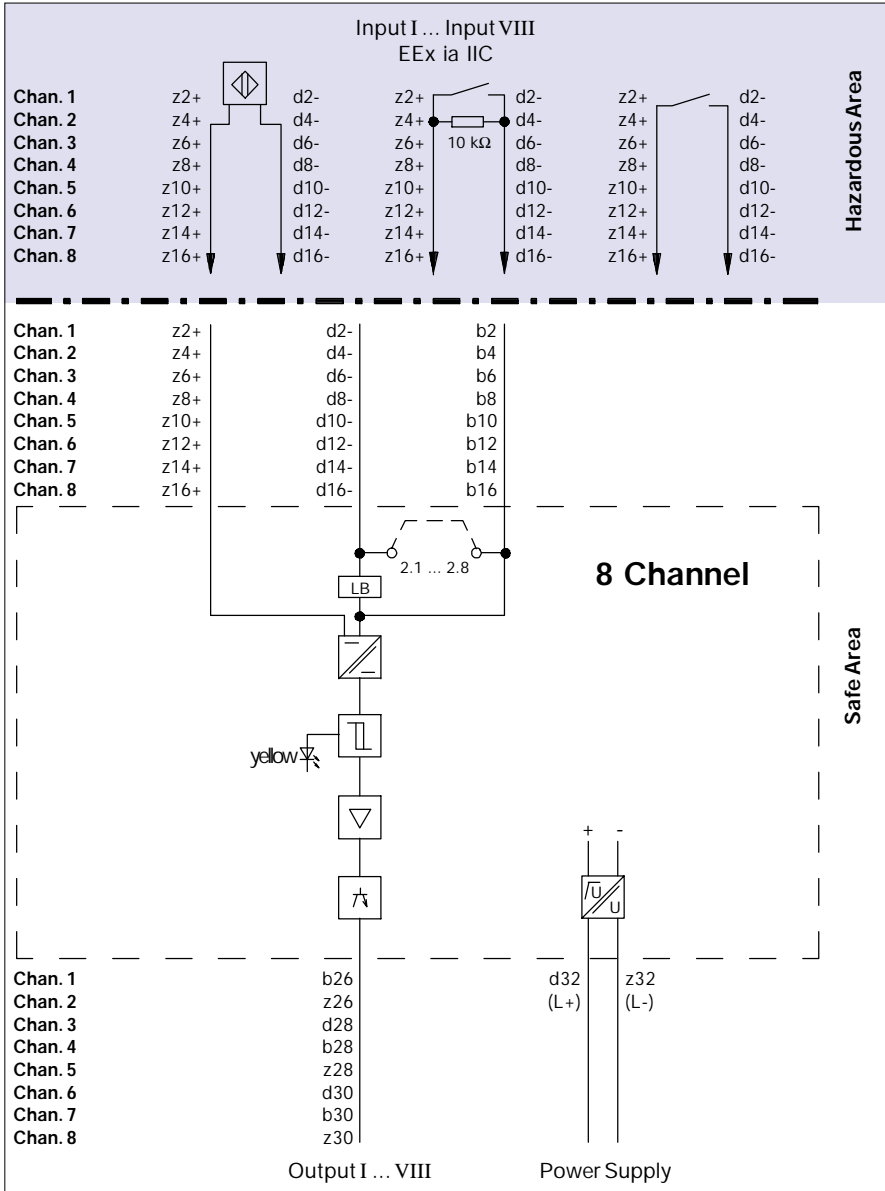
Input I ... Input VIII
EEx ia IIC

Hazardous Area

| | | | | | | |
|---|---|---|---|---|---|---|
| Chan. 1 | z2+ | d2- | z2+ | d2- | z2+ | d2- |
| Chan. 2 | z4+ | d4- | z4+ | d4- | z4+ | d4- |
| Chan. 3 | z6+ | d6- | z6+ | d6- | z6+ | d6- |
| Chan. 4 | z8+ | d8- | z8+ | d8- | z8+ | d8- |
| Chan. 5 | z10+ | d10- | z10+ | d10- | z10+ | d10- |
| Chan. 6 | z12+ | d12- | z12+ | d12- | z12+ | d12- |
| Chan. 7 | z14+ | d14- | z14+ | d14- | z14+ | d14- |
| Chan. 8 | z16+ | d16- | z16+ | d16- | z16+ | d16- |

10 kΩ

| | | | |
|---|---|---|---|
| Chan. 1 | z2+ | d2- | b2 |
| Chan. 2 | z4+ | d4- | b4 |
| Chan. 3 | z6+ | d6- | b6 |
| Chan. 4 | z8+ | d8- | b8 |
| Chan. 5 | z10+ | d10- | b10 |
| Chan. 6 | z12+ | d12- | b12 |
| Chan. 7 | z14+ | d14- | b14 |
| Chan. 8 | z16+ | d16- | b16 |

2.1 ... 2.8

LB

8 Channel

Safe Area

yellow

+ -

U U

| | |
|---|---|
| Chan. 1 | b26 |
| Chan. 2 | z26 |
| Chan. 3 | d28 |
| Chan. 4 | b28 |
| Chan. 5 | z28 |
| Chan. 6 | d30 |
| Chan. 7 | b30 |
| Chan. 8 | z30 |

d32 (L+) z32 (L-)

Output I ... VIII
Power Supply